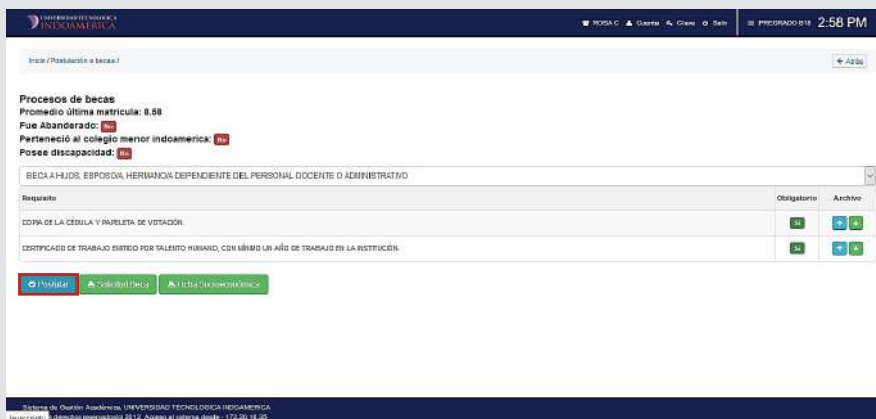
UNIVERSIDAD TECNOLÓGICA INDOAMÉRICA

ROSA C  Cuenta  Clave  Salir  PREGRADO B18  2:58 PM

Inicio / Postulación a becas /

+ Atrás

Procesos de becas
Promedio última matricula: 8.58
Fue Abanderado: No
Perteneció al colegio menor indoamerica: No
Posee discapacidad: No

BECA A HIJOS, ESPOSO/A, HERMANO/A DEPENDIENTE DEL PERSONAL DOCENTE O ADMINISTRATIVO

| Requisito | Obligatorio | Archivo |
|---|---|---|
| COPIA DE LA CÉDULA Y PAPELETA DE VOTACIÓN. | Si | |
| CERTIFICADO DE TRABAJO EMITIDO POR TALENTO HUMANO, CON MÍNIMO UN AÑO DE TRABAJO EN LA INSTITUCIÓN. | Si | |

Postular  Solicitud Beca  Ficha Socioeconómica

Sistema de Gestión Académica, UNIVERSIDAD TECNOLOGICA INDOAMERICA
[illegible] derechos reservados © 2012. Acceso al sistema desde : 172.20.18.35